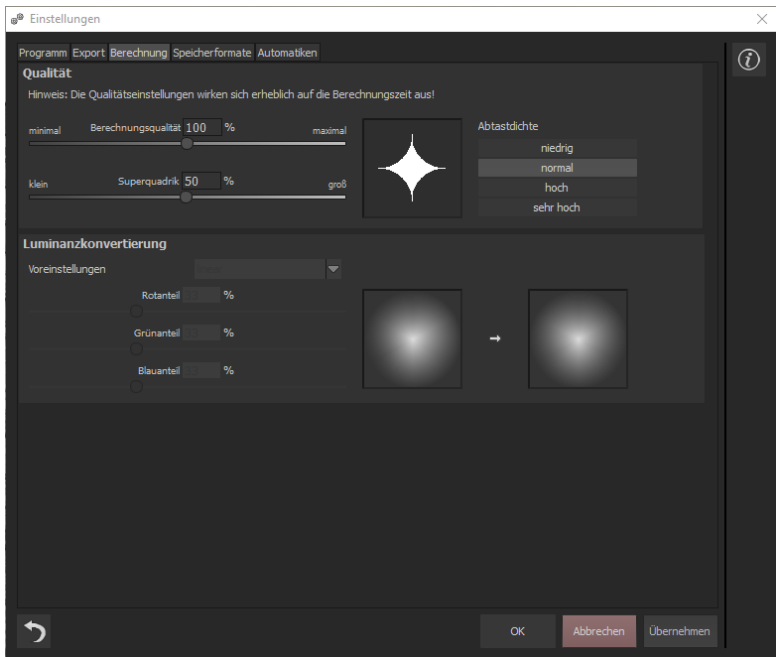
Einstellungen

Programm Export Berechnung Speicherformate Automatiken

Qualität

Hinweis: Die Qualitätseinstellungen wirken sich erheblich auf die Berechnungszeit aus!

minimal Berechnungsqualität 100 % maximal

klein Superquadrik 50 % groß

Abtastdichte
niedrig
normal
hoch
sehr hoch

Luminanzkonvertierung

Voreinstellungen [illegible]

Rotanteil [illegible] %

Grünanteil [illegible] %

Blauanteil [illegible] %

OK Abbrechen Übernehmen